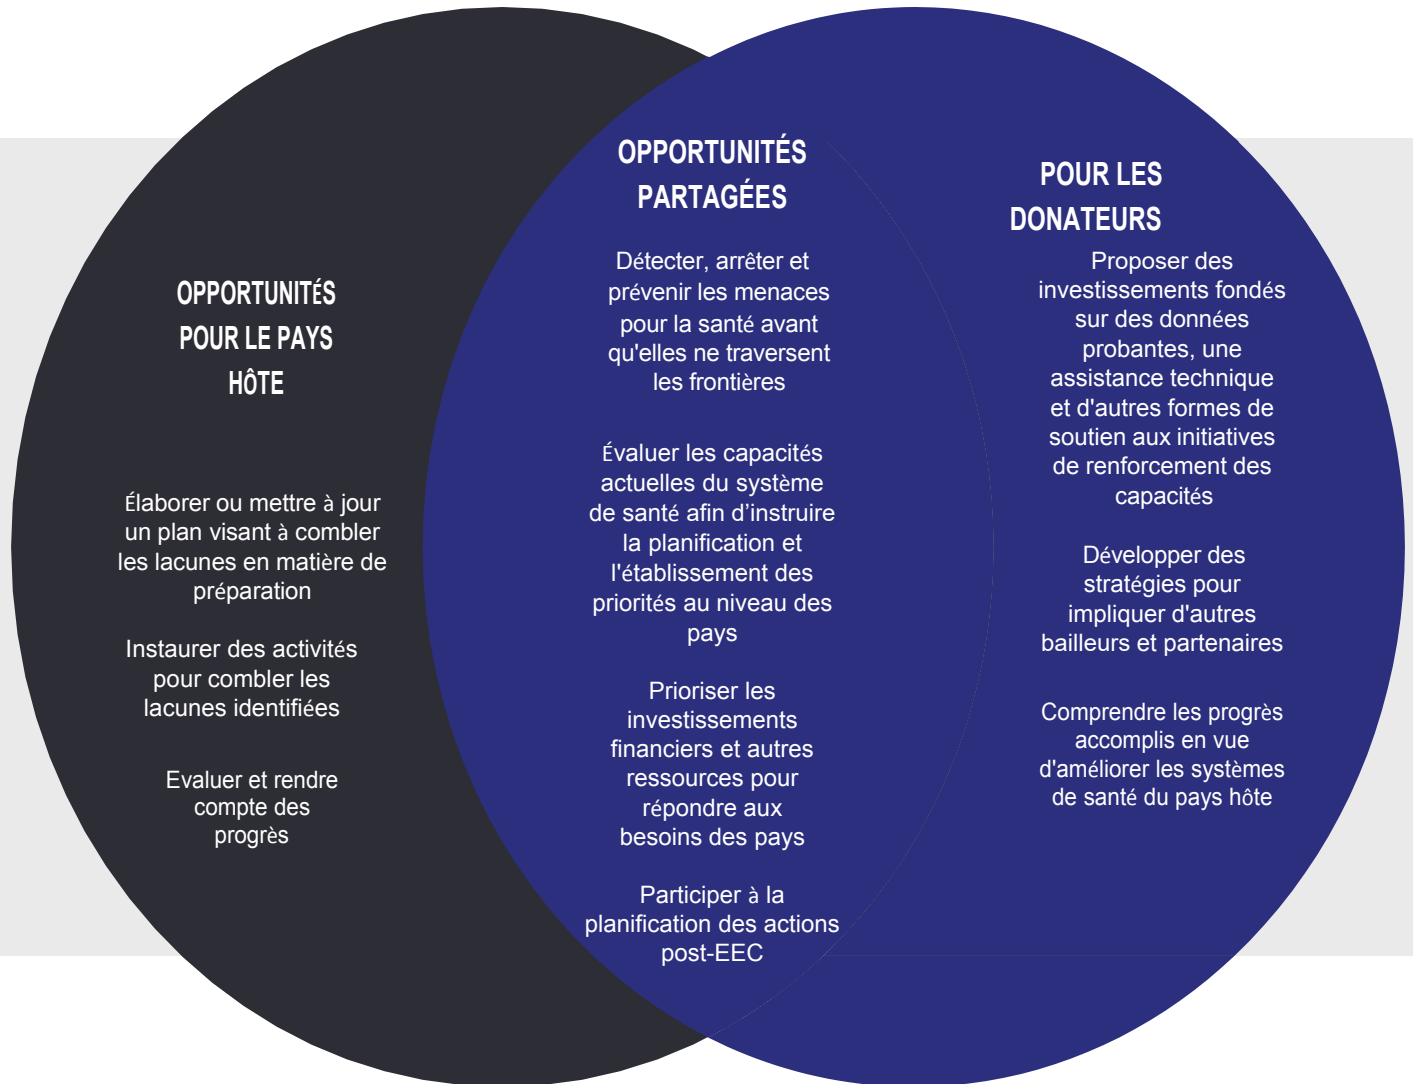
OPPORTUNITÉS POUR LE PAYS HÔTE

Élaborer ou mettre à jour un plan visant à combler les lacunes en matière de préparation

Instaurer des activités pour combler les lacunes identifiées

Evaluer et rendre compte des progrès

OPPORTUNITÉS PARTAGÉES

Détecter, arrêter et prévenir les menaces pour la santé avant qu'elles ne traversent les frontières

Évaluer les capacités actuelles du système de santé afin d'instruire la planification et l'établissement des priorités au niveau des pays

Prioriser les investissements financiers et autres ressources pour répondre aux besoins des pays

Participer à la planification des actions post-EEC

POUR LES DONATEURS

Proposer des investissements fondés sur des données probantes, une assistance technique et d'autres formes de soutien aux initiatives de renforcement des capacités

Développer des stratégies pour impliquer d'autres bailleurs et partenaires

Comprendre les progrès accomplis en vue d'améliorer les systèmes de santé du pays hôte